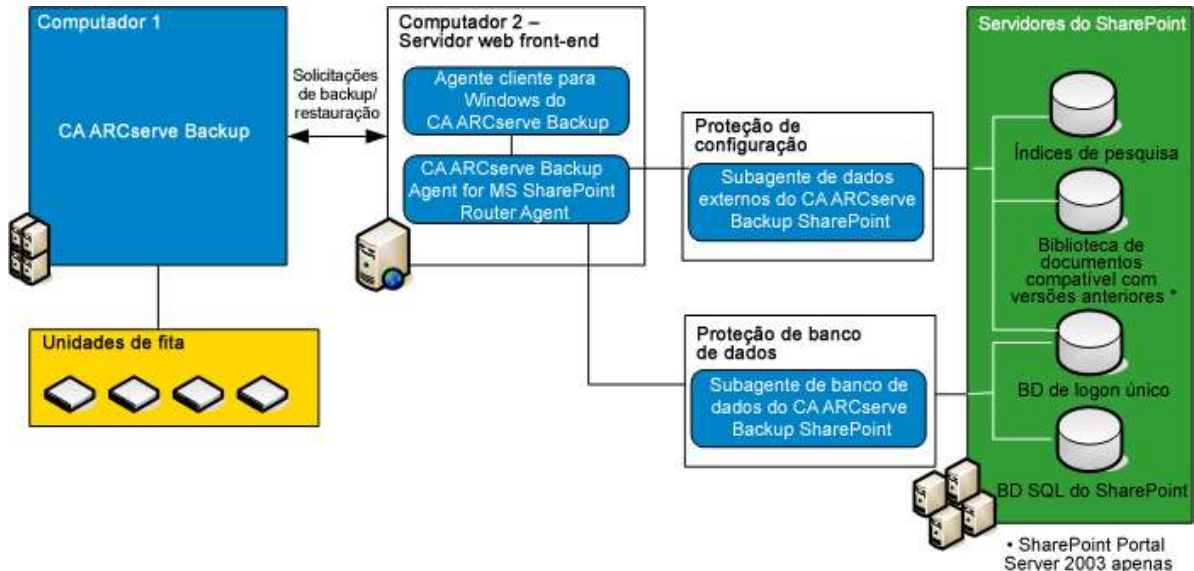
Computador 1

CA ARCserve Backup

Solicitações de backup/ restauração

Unidades de fita

Computador 2 – Servidor web front-end

Agente cliente para Windows do CA ARCserve Backup

CA ARCserve Backup Agent for MS SharePoint Router Agent

Proteção de configuração

Subagente de dados externos do CA ARCserve Backup SharePoint

Proteção de banco de dados

Subagente de banco de dados do CA ARCserve Backup SharePoint

Servidores do SharePoint

Índices de pesquisa

Biblioteca de documentos compatível com versões anteriores *

BD de logon único

BD SQL do SharePoint

• SharePoint Portal Server 2003 apenas